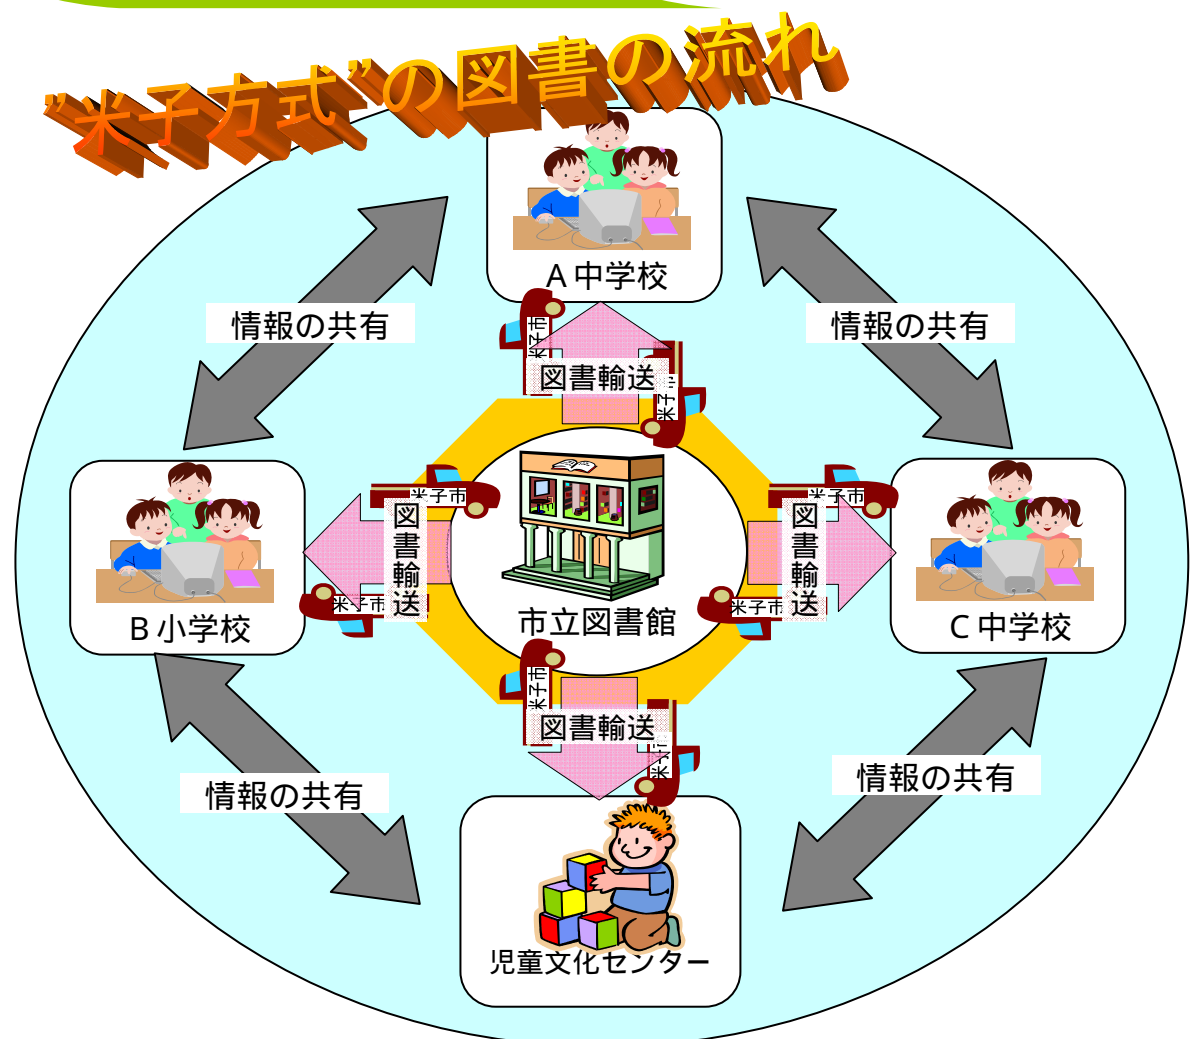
”米子方式”の図書の流れ

A 中学校

情報の共有

情報の共有

米子市

図書輸送

米子市

米子市

図書輸送

米子市

市立図書館

米子市

図書輸送

米子市

B 小学校

C 中学校

米子市

図書輸送

米子市

情報の共有

情報の共有

児童文化センター